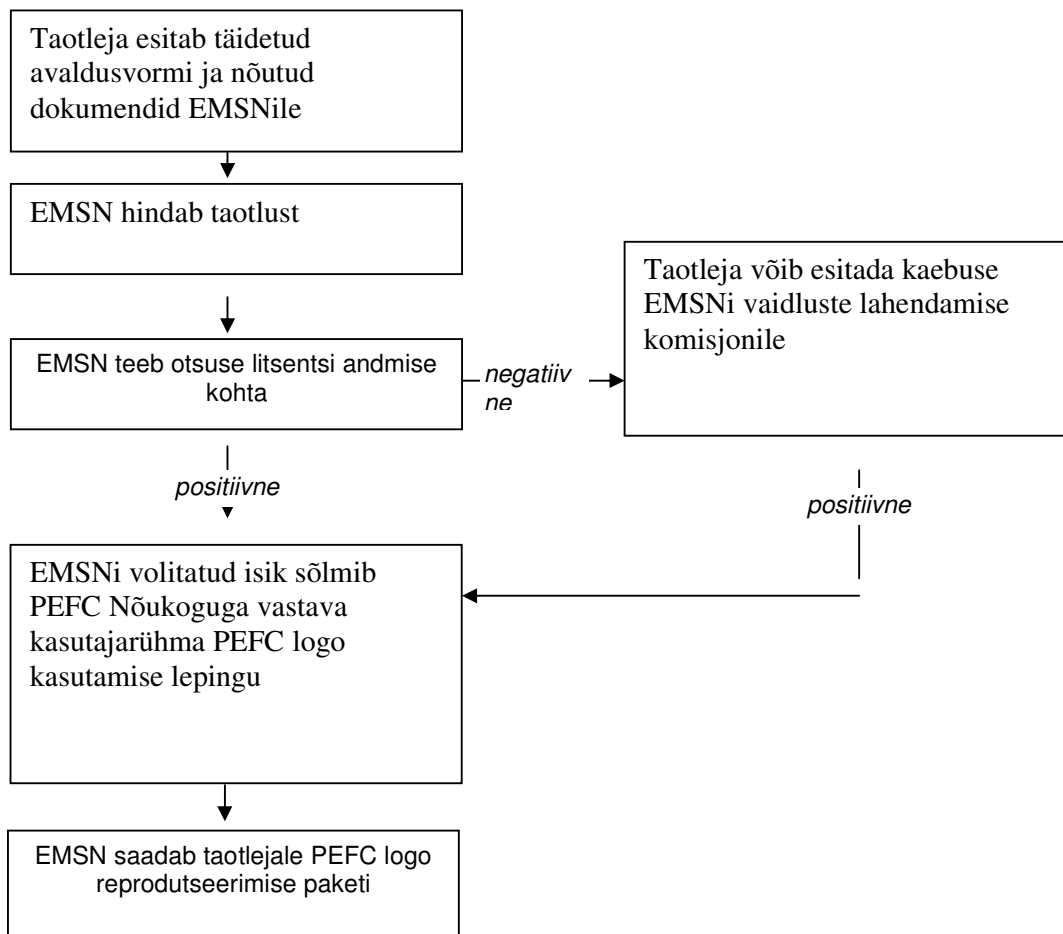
Taotleja esitab täidetud avaldusvormi ja nõutud dokumendid EMSNile

EMSN hindab taotlust

EMSN teeb otsuse litsentsi andmise kohta

negatiiv ne

Taotleja võib esitada kaebuse EMSNi vaidluste lahendamise komisjonile

positiivne

positiivne

EMSNi volitatud isik sõlmib PEFC Nõukoguga vastava kasutajarühma PEFC logo kasutamise lepingu

EMSN saadab taotlejale PEFC logo reprodutseerimise paketi